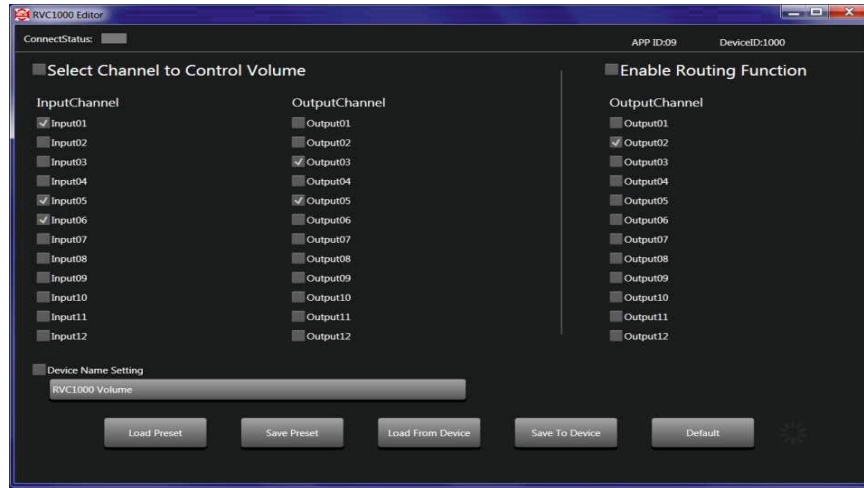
RVC1000 Editor

ConnectStatus:

APP ID:09 DeviceID:1000

Select Channel to Control Volume

InputChannel
Input01
Input02
Input03
Input04
Input05
Input06
Input07
Input08
Input09
Input10
Input11
Input12

OutputChannel
Output01
Output02
Output03
Output04
Output05
Output06
Output07
Output08
Output09
Output10
Output11
Output12

Enable Routing Function

OutputChannel
Output01
Output02
Output03
Output04
Output05
Output06
Output07
Output08
Output09
Output10
Output11
Output12

Device Name Setting

RVC1000 Volume

Load Preset Save Preset Load From Device Save To Device Default